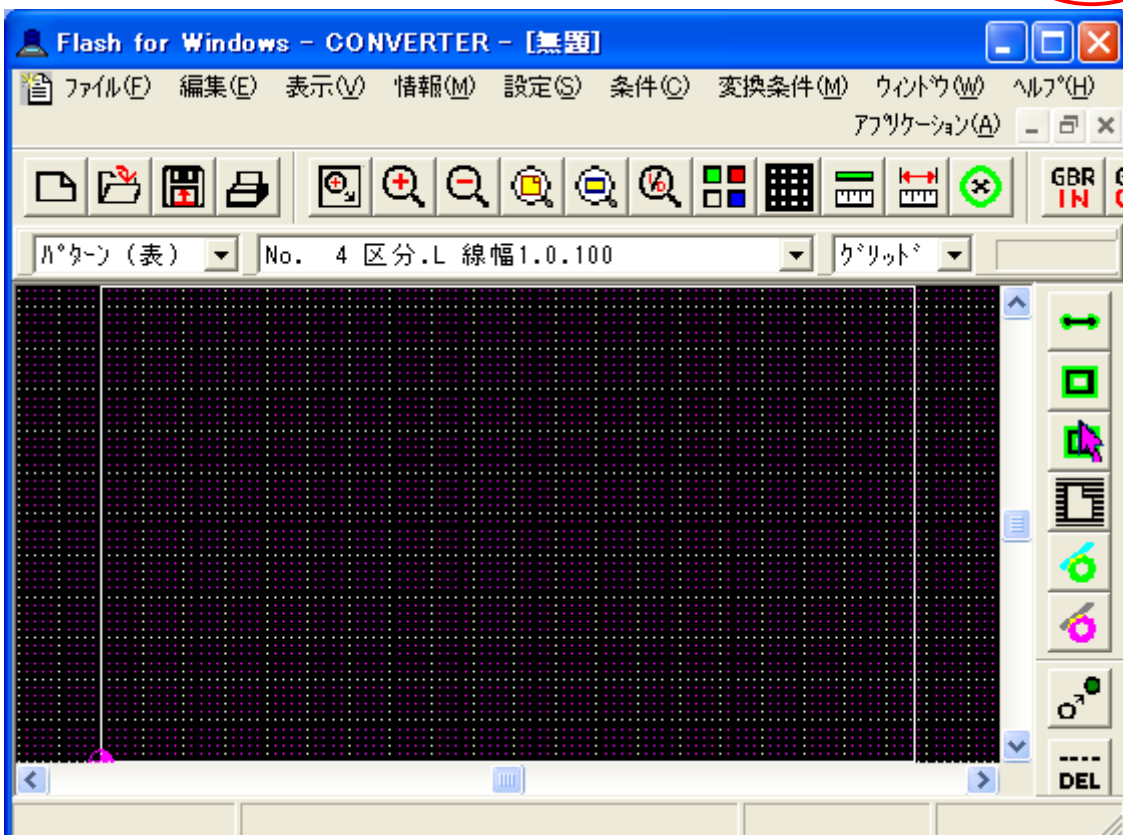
Flash for Windows - CONVERTER - [無題]

ファイル(F) 編集(E) 表示(V) 情報(M) 設定(S) 条件(C) 変換条件(M) ウィンドウ(W) ヘルプ(H)

アプリケーション(A)

GBR IN

パターン（表）

No. 4 区分.L 線幅1.0.100

グリッド

DEL